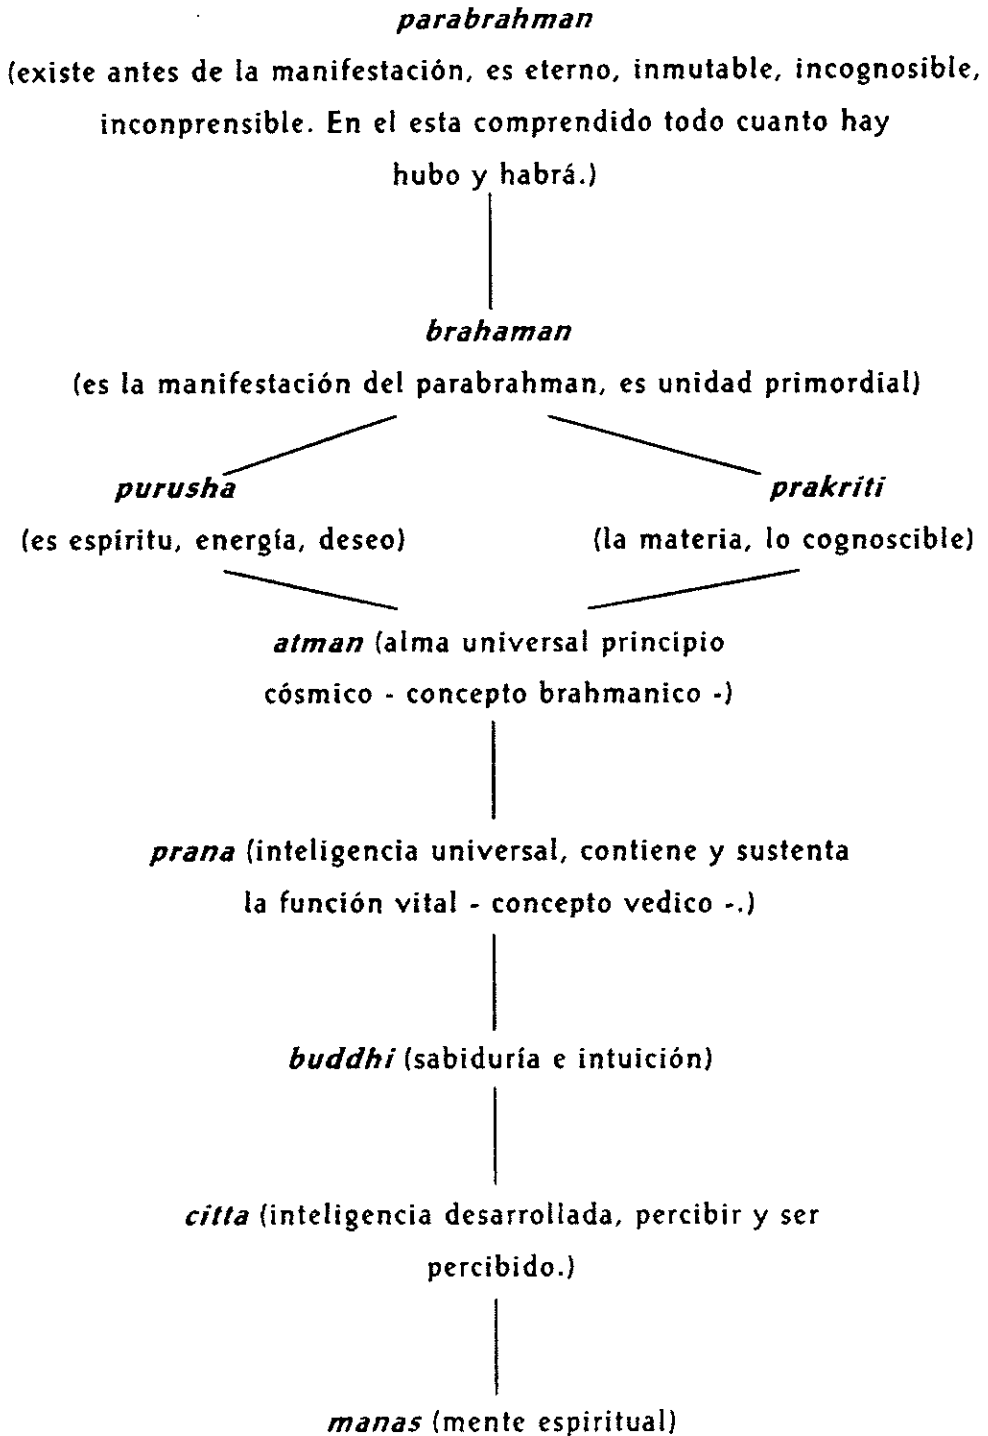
parabrahman
(existe antes de la manifestación, es eterno, inmutable, incognosible, inconprensible. En el esta comprendido todo cuanto hay hubo y habrá.)

brahaman
(es la manifestación del parabrahman, es unidad primordial)

purusha
(es espíritu, energía, deseo)

prakriti
(la materia, lo cognoscible)

atman (alma universal principio cósmico - concepto brahmanico -)

prana (inteligencia universal, contiene y sustenta la función vital - concepto vedico -.)

buddhi (sabiduría e intuición)

citta (inteligencia desarrollada, percibir y ser percibido.)

manas (mente espiritual)